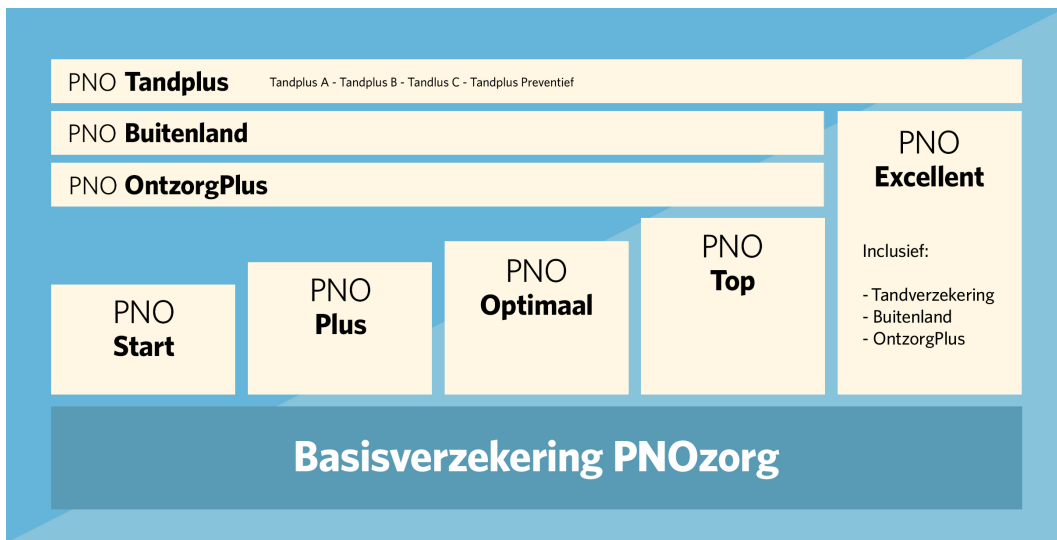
PNO **Tandplus** Tandplus A - Tandplus B - Tandlus C - Tandplus Preventief

PNO **Buitenland**

PNO **OntzorgPlus**

PNO
**Excellent**

Inclusief:

- Tandverzekering
- Buitenland
- OntzorgPlus

PNO
**Start**

PNO
**Plus**

PNO
**Optimaal**

PNO
**Top**

**Basisverzekering PNOzorg**